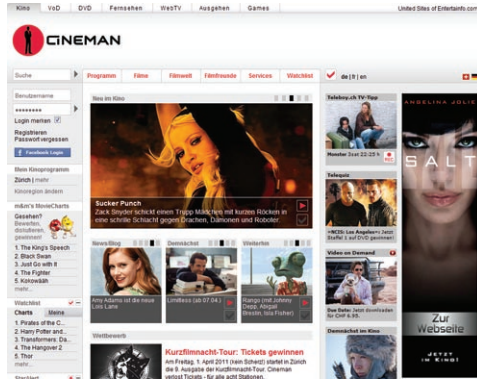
Kino | VoD | DVD | Fernsehen | WebTV | Ausgehen | Games

United Sites of Entertainfo.com

CINEMAN

Suche

Programm | Filme | Filmwelt | Filmfreunde | Services | Watchlist

de | fr | en

Benutzername

Login merken

Registrieren

Passwort vergessen

Facebook Login

Mein Kinoprogramm

Zürich | mehr

Kinoregion ändern

m&m's MovieCharts

Gesehen? Bewerten, diskutieren, gewinnen!

1. The King's Speech

2. Black Swan

3. Just Go with It

4. The Fighter

5. Kokowääh

mehr...

Watchlist

Charts | Meine

1. Pirates of the C...

2. Harry Potter and...

3. Transformers: Da...

4. The Hangover 2

5. Thor

mehr...

Neu im Kino

Sucker Punch

Zack Snyder schickt einen Trupp Mädchen mit kurzen Röcken in eine schrille Schlacht gegen Drachen, Dämonen und Roboter.

News/Blog

Amy Adams ist die neue Lois Lane

Demnächst

Limitless (ab 07.04.)

Vinitarfan

Rango (mit Johnny Depp, Abigail Breslin, Isla Fisher)

Wettbewerb

Kurzfilmnacht-Tour: Tickets gewinnen

Am Freitag, 1. April 2011 (kein Scherz!) startet in Zürich die 9. Ausgabe der Kurzfilmnacht-Tour. Cineman verlost Tickets - für alle acht Stationen.

Teleboy.ch TV-Tipp

Monster Sat 22:25

Teleguiz

«NCIS: Los Angeles» Jetzt Staffel 1 auf DVD gewinnen!

Video on Demand

Due Date: Jetzt downloaden für CHF 6.90

Demnächst im Kino

ANGELINA JOLIE

SALT

Zur Webseite

JETZT IM KINO!